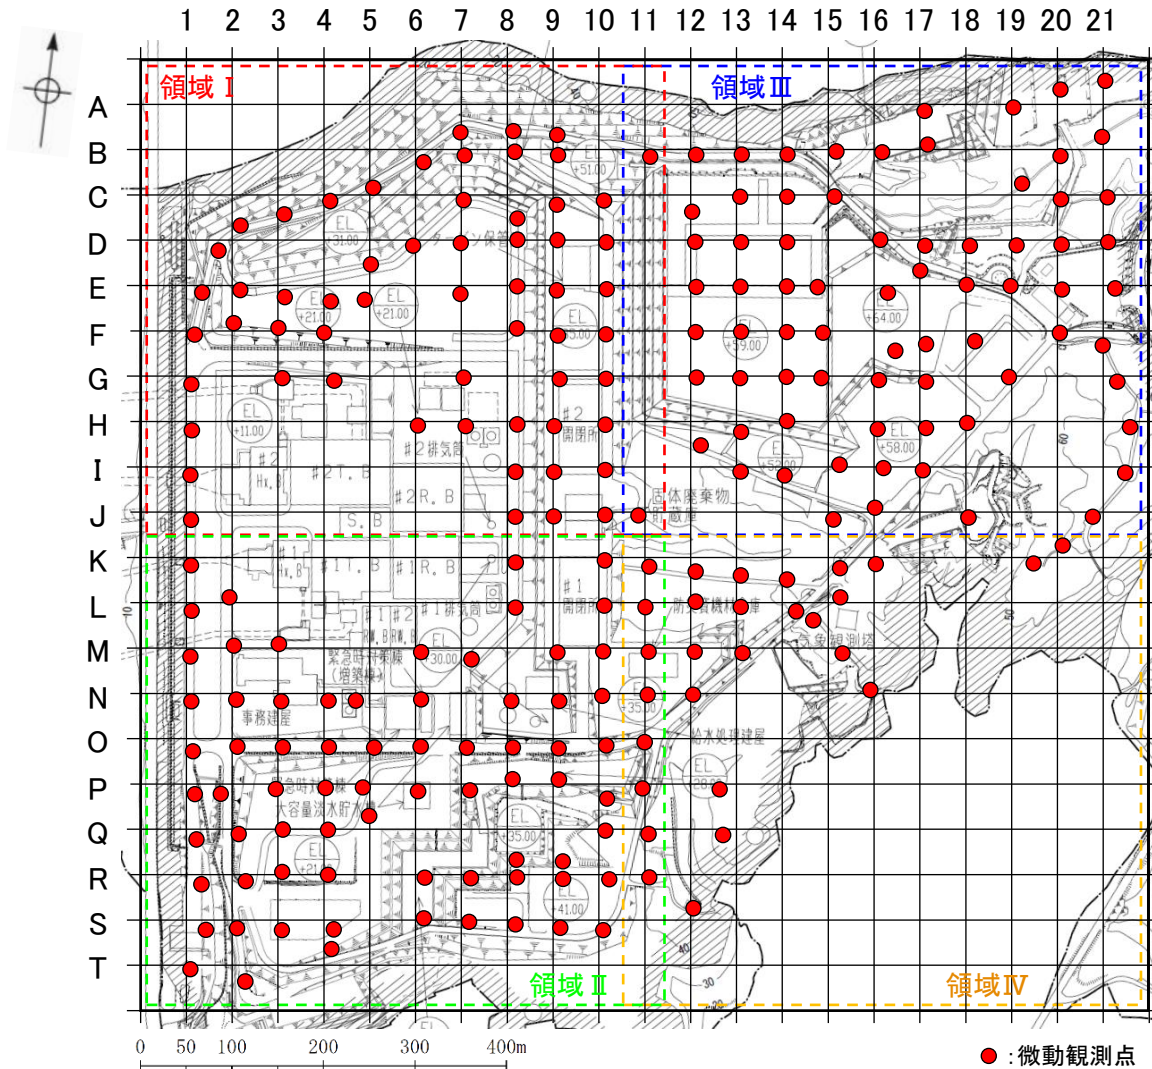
1 2 3 4 5 6 7 8 9 10 11 12 13 14 15 16 17 18 19 20 21

A
B
C
D
E
F
G
H
I
J
K
L
M
N
O
P
Q
R
S
T

領域 I
領域 III
領域 II
領域 IV

EL +51.00
EL +31.00
タービン保管
EL +21.00
EL +21.00
EL +3.00
EL +59.00
EL +64.00
EL +11.00
#2 Hx. B
#2T. B
#2R. B
S. B
#2排気筒
#2 開閉所
EL +58.00
固体廃棄物 貯蔵庫
#1 Hx. B
#1T. B
#1R. B
#1 開閉所
防災資機材倉庫
気象観測塔
#1 #2 #1排気筒
EL +30.00
緊急時対策棟 (増築棟)
事務建屋
EL +35.00
給水処理建屋
緊急時対策棟 大容量淡水貯水槽
EL +28.00
EL +35.00
EL +21.00
EL +41.00
60
50
40
10
30

0 50 100 200 300 400m

●:微動観測点